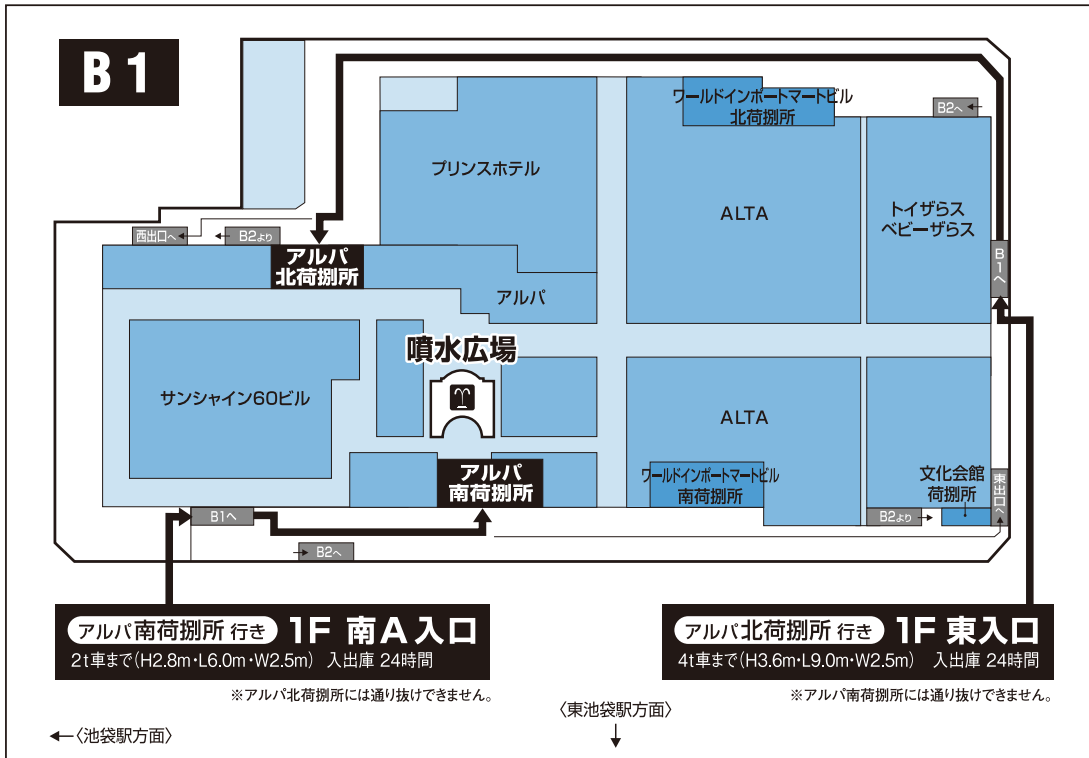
B1

ワールドインポートマートビル
北荷捌所

B2へ

プリンスホテル

ALTA

トイザらス
ベビーザらス

西出口へ

B2より

アルパ
北荷捌所

アルパ

B1へ

噴水広場

サンシャイン60ビル

ALTA

アルパ
南荷捌所

ワールドインポートマートビル
南荷捌所

文化会館
荷捌所

東出口へ

B1へ

B2より

B2へ

アルパ南荷捌所 行き 1F 南A入口
2t車まで（H2.8m・L6.0m・W2.5m） 入出庫 24時間

※アルパ北荷捌所には通り抜けできません。

アルパ北荷捌所 行き 1F 東入口
4t車まで（H3.6m・L9.0m・W2.5m） 入出庫 24時間

※アルパ南荷捌所には通り抜けできません。

〈東池袋駅方面〉

←〈池袋駅方面〉